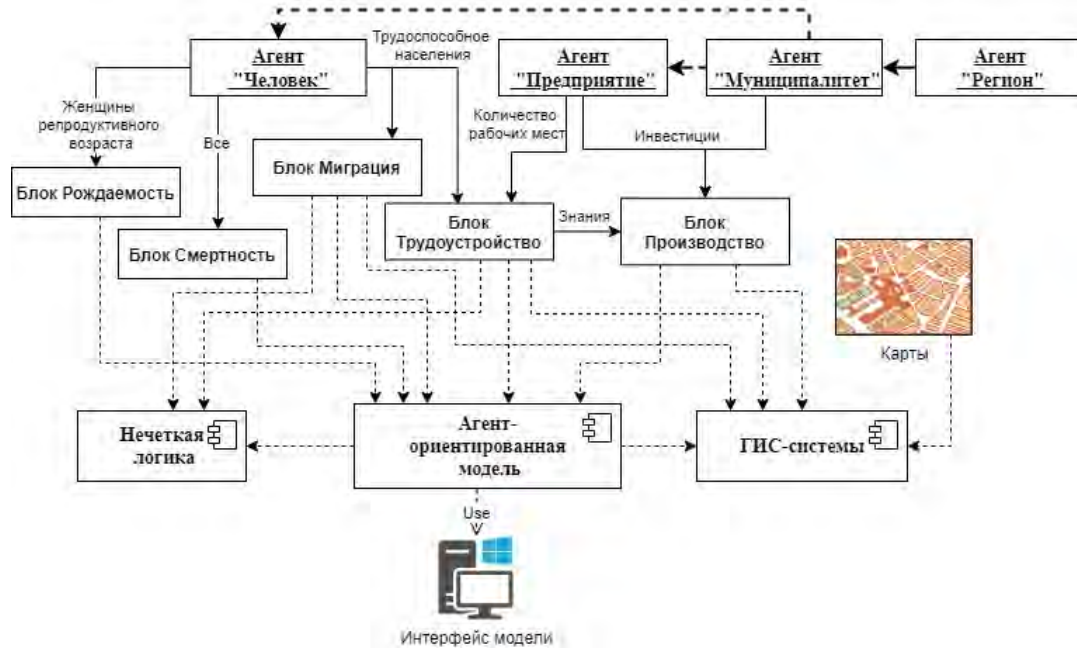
Агент "Человек"

Трудоспособное населения

Агент "Предприятие"

Агент "Муниципалитет"

Агент "Регион"

Женщины репродуктивного возраста

Все

Количество рабочих мест

Инвестиции

Блок Миграция

Блок Рождаемость

Блок Трудоустройство

Знания

Блок Производство

Блок Смертность

Карты

Нечеткая логика

Агент-ориентированная модель

ГИС-системы

Use

Интерфейс модели